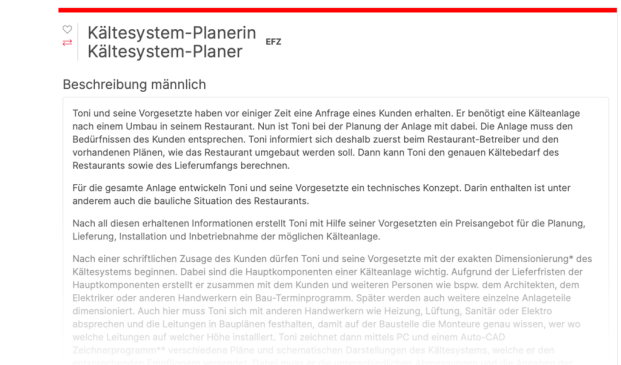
Kältesystem-Planerin
Kältesystem-Planer EFZ

Beschreibung männlich

Toni und seine Vorgesetzte haben vor einiger Zeit eine Anfrage eines Kunden erhalten. Er benötigt eine Kälteanlage nach einem Umbau in seinem Restaurant. Nun ist Toni bei der Planung der Anlage mit dabei. Die Anlage muss den Bedürfnissen des Kunden entsprechen. Toni informiert sich deshalb zuerst beim Restaurant-Betreiber und den vorhandenen Plänen, wie das Restaurant umgebaut werden soll. Dann kann Toni den genauen Kältebedarf des Restaurants sowie des Lieferumfangs berechnen.

Für die gesamte Anlage entwickeln Toni und seine Vorgesetzte ein technisches Konzept. Darin enthalten ist unter anderem auch die bauliche Situation des Restaurants.

Nach all diesen erhaltenen Informationen erstellt Toni mit Hilfe seiner Vorgesetzten ein Preisangebot für die Planung, Lieferung, Installation und Inbetriebnahme der möglichen Kälteanlage.

Nach einer schriftlichen Zusage des Kunden dürfen Toni und seine Vorgesetzte mit der exakten Dimensionierung* des Kältesystems beginnen. Dabei sind die Hauptkomponenten einer Kälteanlage wichtig. Aufgrund der Lieferfristen der Hauptkomponenten erstellt er zusammen mit dem Kunden und weiteren Personen wie bspw. dem Architekten, dem Elektriker oder anderen Handwerkern ein Bau-Terminprogramm. Später werden auch weitere einzelne Anlageteile dimensioniert. Auch hier muss Toni sich mit anderen Handwerkern wie Heizung, Lüftung, Sanitär oder Elektro absprechen und die Leitungen in Bauplänen festhalten, damit auf der Baustelle die Monteure genau wissen, wer wo welche Leitungen auf welcher Höhe installiert. Toni zeichnet dann mittels PC und einem Auto-CAD Zeichnerprogramm** verschiedene Pläne und schematischen Darstellungen des Kältesystems, welche er den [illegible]